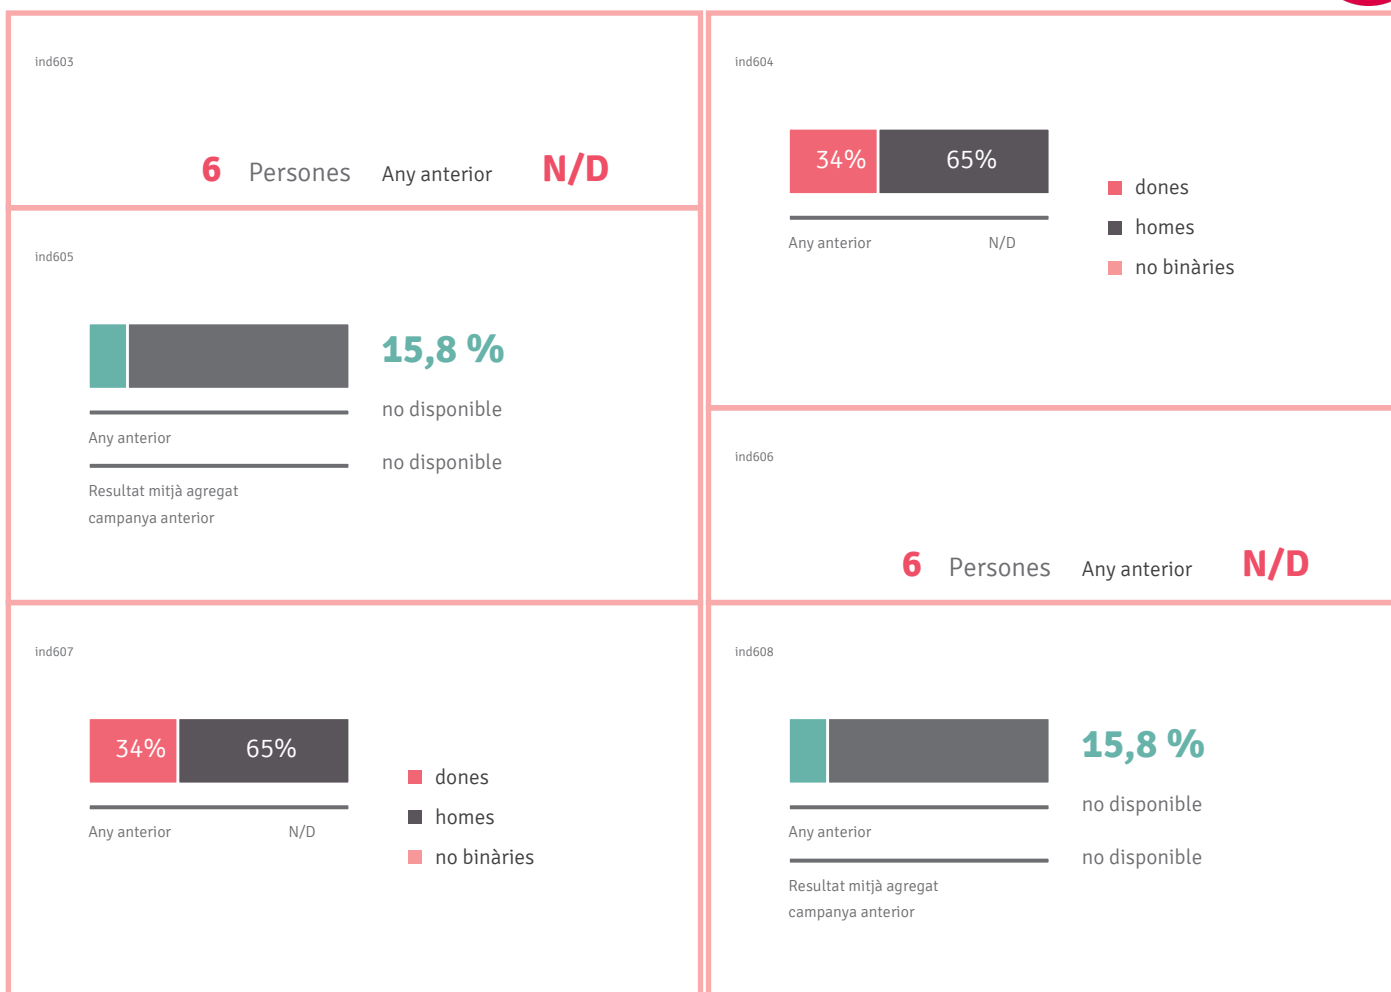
ind603

6 Persones Any anterior N/D

ind605

15,8 %

Any anterior no disponible

Resultat mitjà agregat campanya anterior no disponible

ind607

34% 65%

Any anterior N/D

dones
homes
no binàries

ind604

34% 65%

Any anterior N/D

dones
homes
no binàries

ind606

6 Persones Any anterior N/D

ind608

15,8 %

Any anterior no disponible

Resultat mitjà agregat campanya anterior no disponible